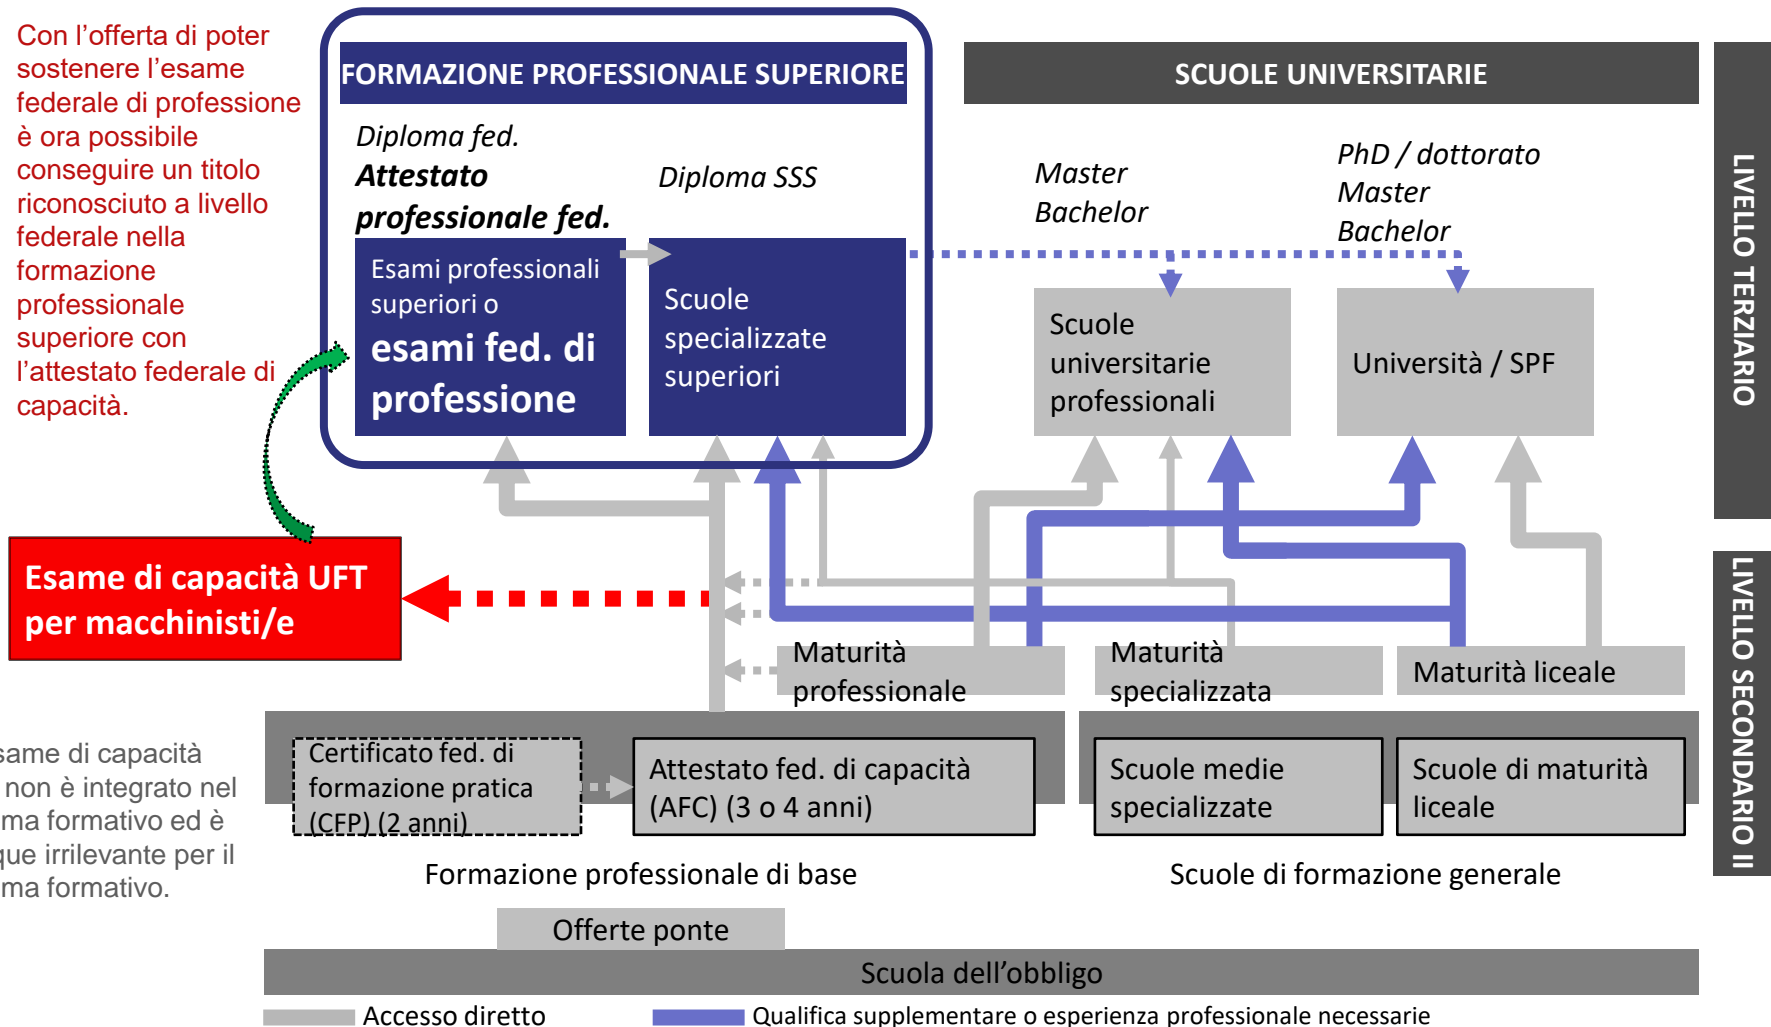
Con l'offerta di poter sostenere l'esame federale di professione è ora possibile conseguire un titolo riconosciuto a livello federale nella formazione professionale superiore con l'attestato federale di capacità.

FORMAZIONE PROFESSIONALE SUPERIORE

Diploma fed.

Attestato professionale fed.

Diploma SSS

Esami professionali superiori o esami fed. di professione

Scuole specializzate superiori

SCUOLE UNIVERSITARIE

Master
Bachelor

PhD / dottorato
Master
Bachelor

Scuole universitarie professionali

Università / SPF

LIVELLO TERZIARIO

Esame di capacità UFT per macchinisti/e

Maturità professionale

Maturità specializzata

Maturità liceale

LIVELLO SECONDARIO II

same di capacità non è integrato nel ma formativo ed è que irrilevante per il ma formativo.

Certificato fed. di formazione pratica (CFP) (2 anni)

Attestato fed. di capacità (AFC) (3 o 4 anni)

Scuole medie specializzate

Scuole di maturità liceale

Formazione professionale di base

Scuole di formazione generale

Offerte ponte

Scuola dell'obbligo

Accesso diretto

Qualifica supplementare o esperienza professionale necessarie